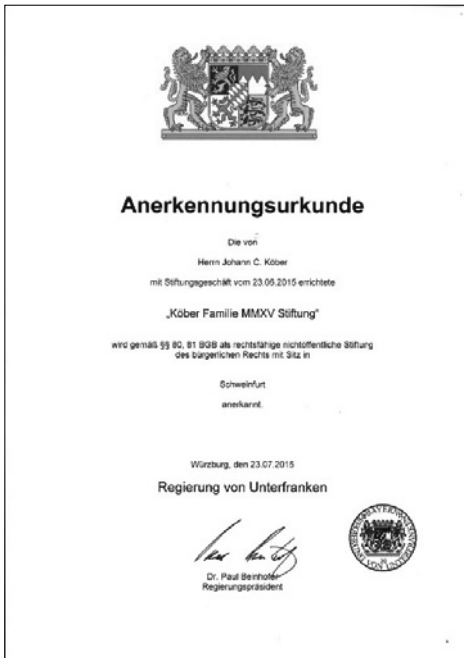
Anerkennungsurkunde

Die von

Herrn Johann C. Köber

mit Stiftungsgeschäft vom 23.06.2015 errichtete

„Köber Familie MMXV Stiftung"

wird gemäß §§ 80, 81 BGB als rechtsfähige nichtöffentliche Stiftung des bürgerlichen Rechts mit Sitz in

Schweinfurt

anerkannt.

Würzburg, den 23.07.2015

Regierung von Unterfranken

Dr. Paul Beinhofer
Regierungspräsident